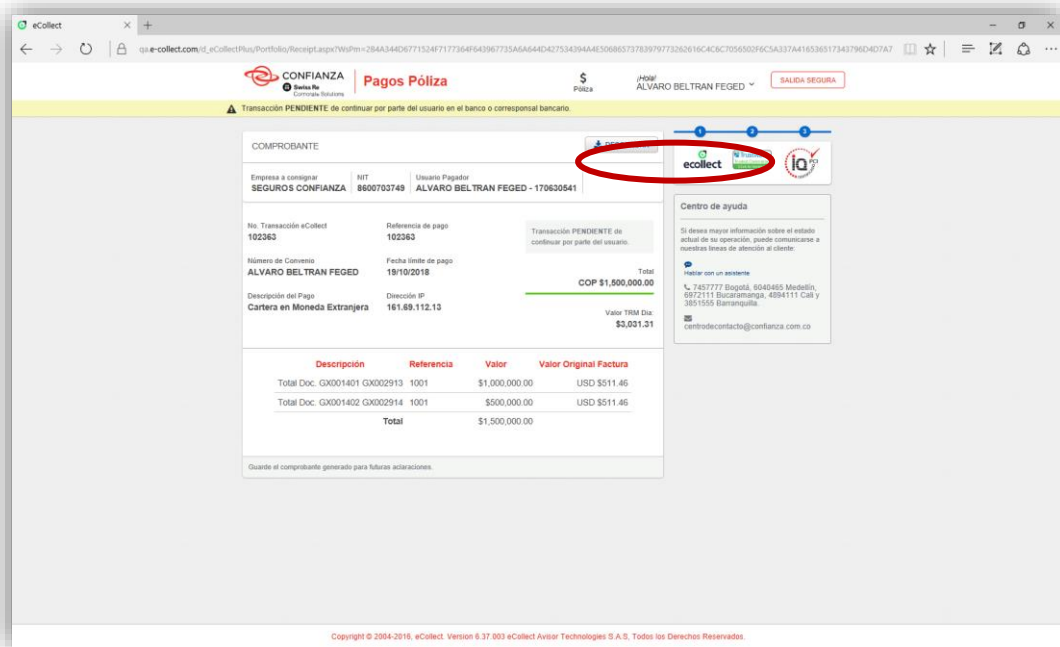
eCollect

qa.e-collect.com/d_eCollectPlus/Portfolio/Receipt.aspx?WsPrn=284A344D6771524F7177364F643967735A6A644D427534394A4E306865737839797732626 16C4C6C7056502F6C5A337A416536517343796D4D7A7

CONFIANZA
Swiss Re
Corporate Solutions

Pagos Póliza

$
Póliza

¡Hola!
ALVARO BELTRAN FEGED

SALIDA SEGURA

Transacción PENDIENTE de continuar por parte del usuario en el banco o corresponsal bancario.

COMPROBANTE

DESCARGAR

1 2 3

ecollect

IQ PCI

Empresa a consignar
SEGUROS CONFIANZA

NIT
8600703749

Usuario Pagador
ALVARO BELTRAN FEGED - 170630541

No. Transacción eCollect
102363

Referencia de pago
102363

Transacción PENDIENTE de continuar por parte del usuario.

Número de Convenio
ALVARO BELTRAN FEGED

Fecha límite de pago
19/10/2018

Total
COP $1,500,000.00

Descripción del Pago
Cartera en Moneda Extranjera

Dirección IP
161.69.112.13

Valor TRM Día
$3,031.31

| Descripción | Referencia | Valor | Valor Original Factura |
|---|---|---|---|
| Total Doc. GX001401 GX002913 | 1001 | $1,000,000.00 | USD $511.46 |
| Total Doc. GX001402 GX002914 | 1001 | $500,000.00 | USD $511.46 |
| Total | | $1,500,000.00 | |

Guarde el comprobante generado para futuras aclaraciones.

Centro de ayuda

Si desea mayor información sobre el estado actual de su operación, puede comunicarse a nuestras líneas de atención al cliente:

Hablar con un asistente

7457777 Bogotá, 6040465 Medellín, 6972111 Bucaramanga, 4894111 Cali y 3851555 Barranquilla.

centrodecontacto@confianza.com.co

Copyright © 2004-2016, eCollect. Version 6.37.003 eCollect Avisor Technologies S.A.S. Todos los Derechos Reservados.